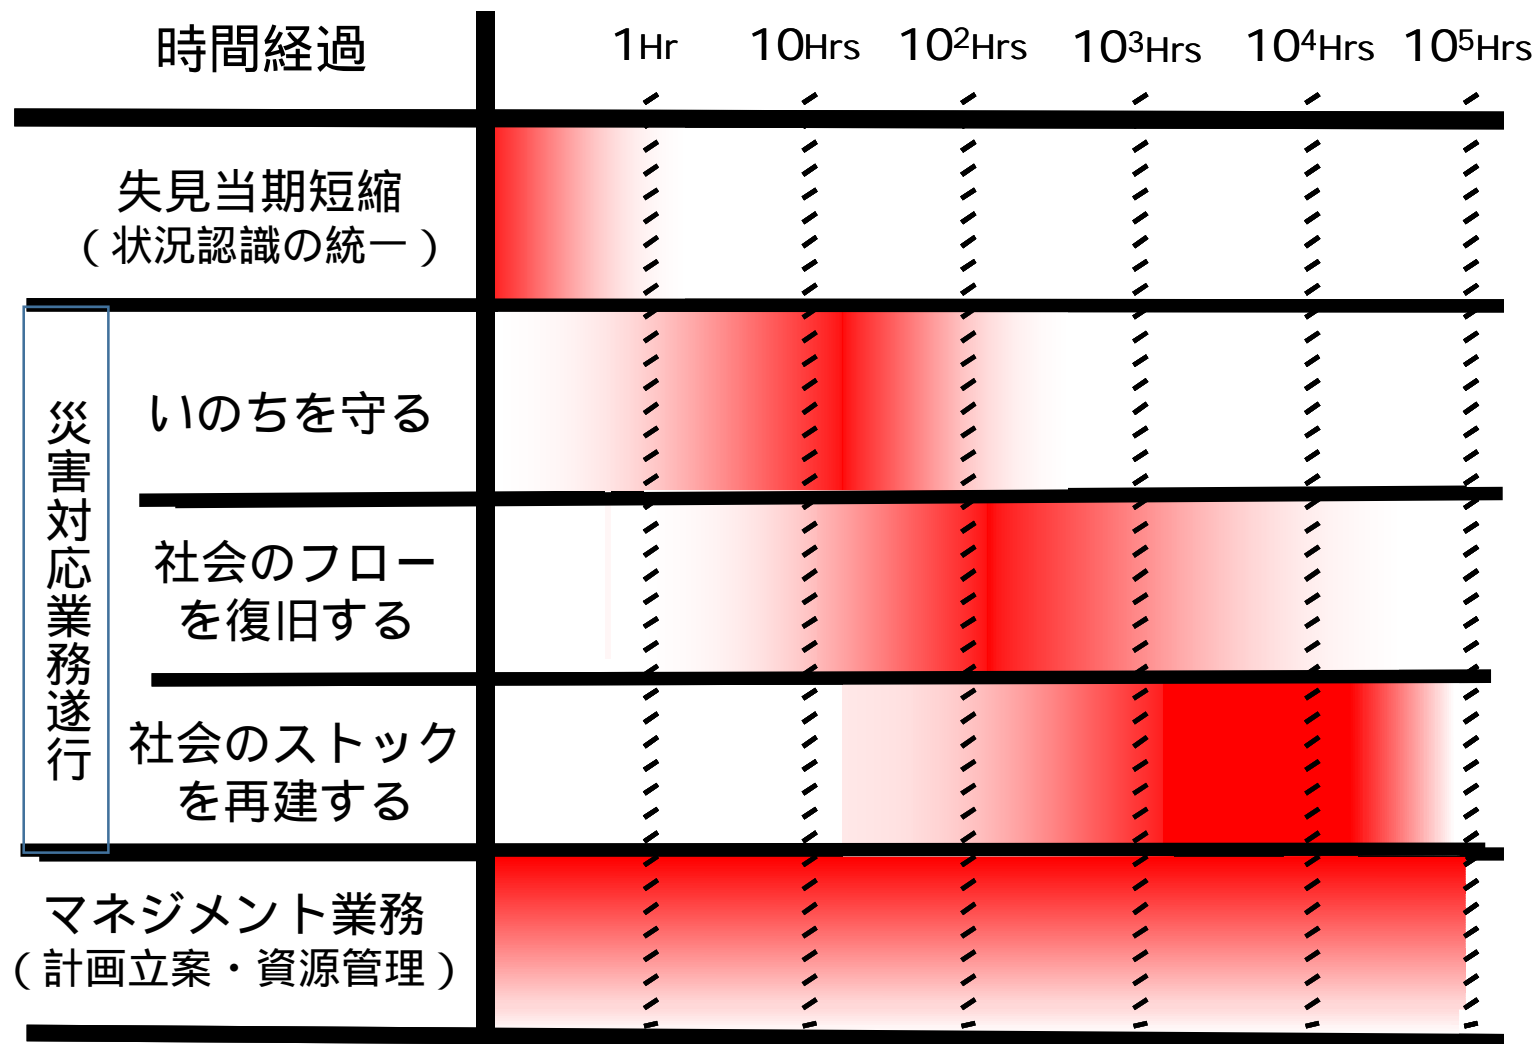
| 時間経過 | | 1Hr | 10Hrs | $10^2$Hrs | $10^3$Hrs | $10^4$Hrs | $10^5$Hrs |
|---|---|---|---|---|---|---|---|
| 失見当期短縮（状況認識の統一） | | | | | | | |
| 災害対応業務遂行 | いのちを守る | | | | | | |
| | 社会のフローを復旧する | | | | | | |
| | 社会のストックを再建する | | | | | | |
| マネジメント業務（計画立案・資源管理） | | | | | | | |